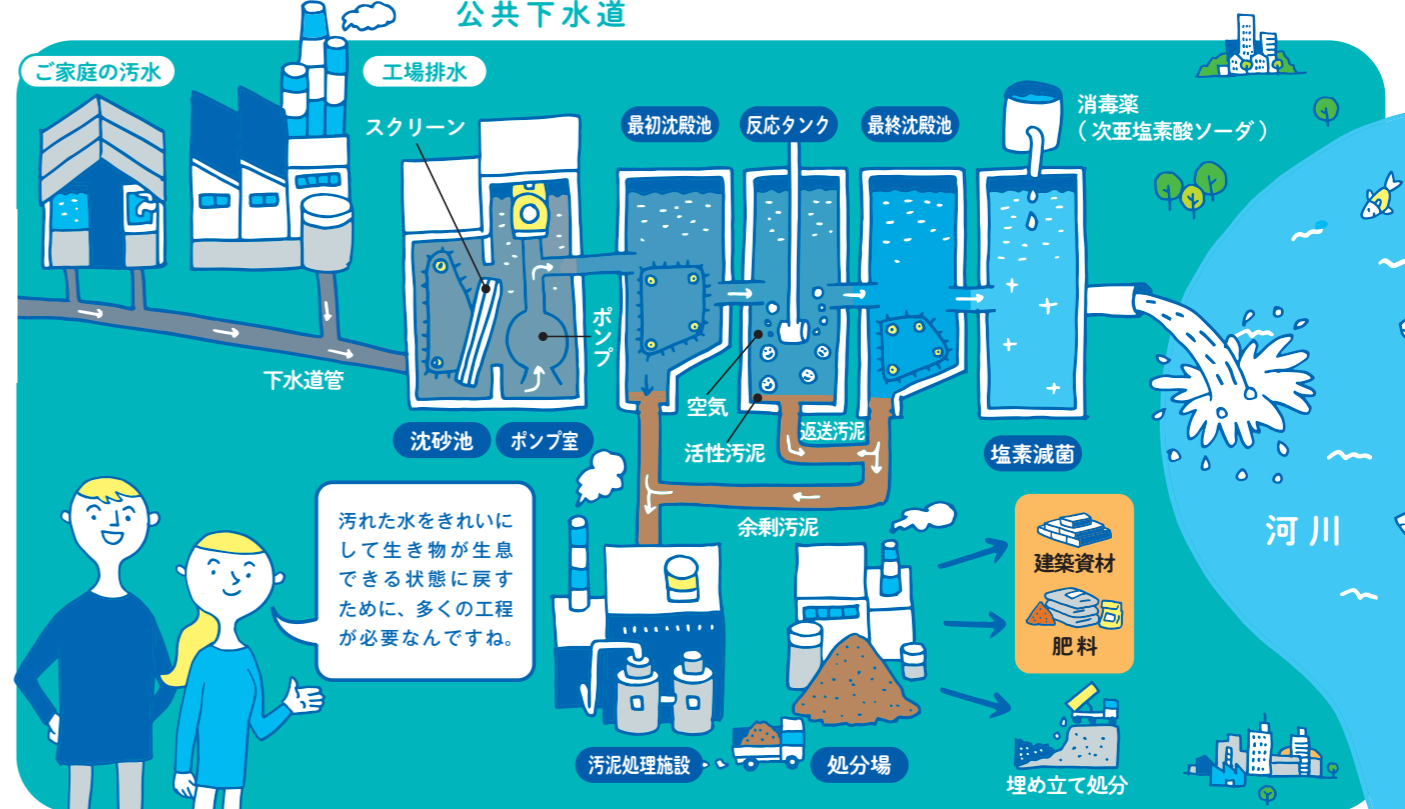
公共下水道

ご家庭の汚水

工場排水

スクリーン

最初沈殿池

反応タンク

最終沈殿池

消毒薬
（次亜塩素酸ソーダ）

ポンプ

下水道管

空気

活性汚泥

返送汚泥

沈砂池

ポンプ室

塩素滅菌

余剰汚泥

汚れた水をきれいにして生き物が生息できる状態に戻すために、多くの工程が必要なんですね。

建築資材

肥料

河川

汚泥処理施設

処分場

埋め立て処分